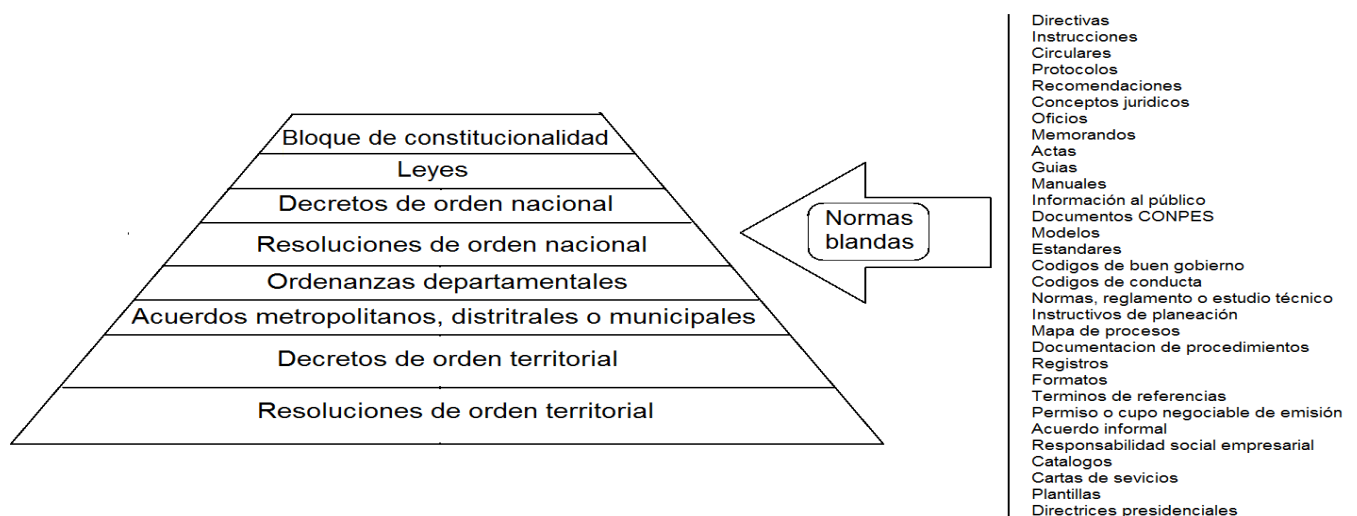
Bloque de constitucionalidad
Leyes
Decretos de orden nacional
Resoluciones de orden nacional
Ordenanzas departamentales
Acuerdos metropolitanos, distritrales o municipales
Decretos de orden territorial
Resoluciones de orden territorial

Normas blandas

Directivas
Instrucciones
Circulares
Protocolos
Recomendaciones
Conceptos juridicos
Oficios
Memorandos
Actas
Guias
Manuales
Información al público
Documentos CONPES
Modelos
Estandares
Codigos de buen gobierno
Codigos de conducta
Normas, reglamento o estudio técnico
Instructivos de planeación
Mapa de procesos
Documentacion de procedimientos
Registros
Formatos
Terminos de referencias
Permiso o cupo negociable de emisión
Acuerdo informal
Responsabilidad social empresarial
Catalogos
Cartas de sevicios
Plantillas
Directrices presidenciales